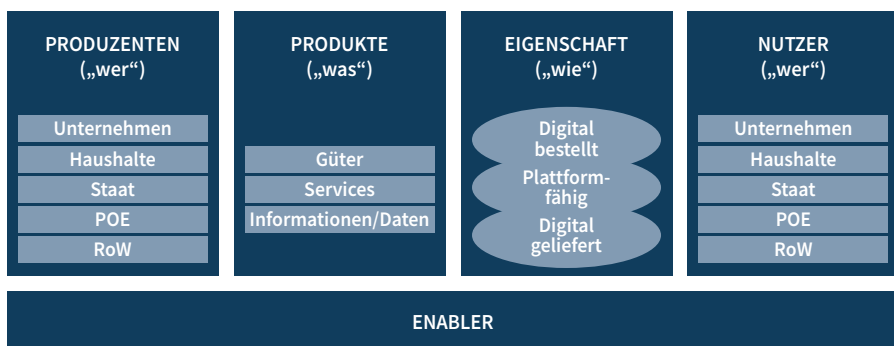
PRODUZENTEN („wer“)

Unternehmen
Haushalte
Staat
POE
RoW

PRODUKTE („was“)

Güter
Services
Informationen/Daten

EIGENSCHAFT („wie“)

Digital bestellt
Plattformfähig
Digital geliefert

NUTZER („wer“)

Unternehmen
Haushalte
Staat
POE
RoW

ENABLER